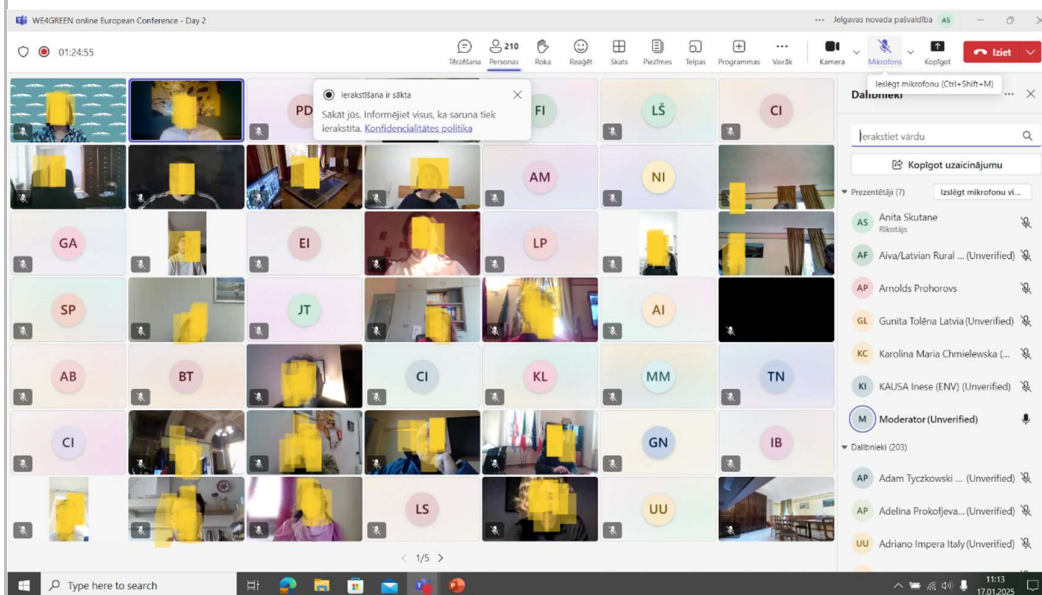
WE4GREEN online European Conference - Day 2
Jelgavas novada pašvaldība AS

01:24:55

Tērzēšana
210 Personas
Roka
Reaģēt
Skats
Piezīmes
Telpas
Programmas
Vairāk
Kamera
Mikrofons
Koplgot
Iziet

Izslēgt mikrofonu (Ctrl+Shift+M)

Ierakstīšana ir sākta
Sākāt jūs. Informējiet visus, ka saruna tiek ierakstīta. Konfidencialitātes politika

PD
FI
LŠ
CI
AM
NI
GA
EI
LP
SP
JT
AI
AB
BT
CI
KL
MM
TN
CI
GN
IB
LS
UU

< 1/5 >

Dalībnieki
Ierakstiet vārdu
Kopīgot uzaicinājumu
Prezentētāji (7)
Izslēgt mikrofonu vi...
AS Anita Skutane
Rīkotājs
AF Aiva/Latvian Rural ... (Unverified)
AP Arnolds Prohorovs
GL Gunita Tolēna Latvia (Unverified)
KC Karolina Maria Chmielewska (...
KI KAUSA Inese (ENV) (Unverified)
M Moderator (Unverified)
Dalībnieki (203)
AP Adam Tyczkowski ... (Unverified)
AP Adelina Prokofjeva... (Unverified)
UU Adriano Impera Italy (Unverified)

Type here to search
11:13
17.01.2025